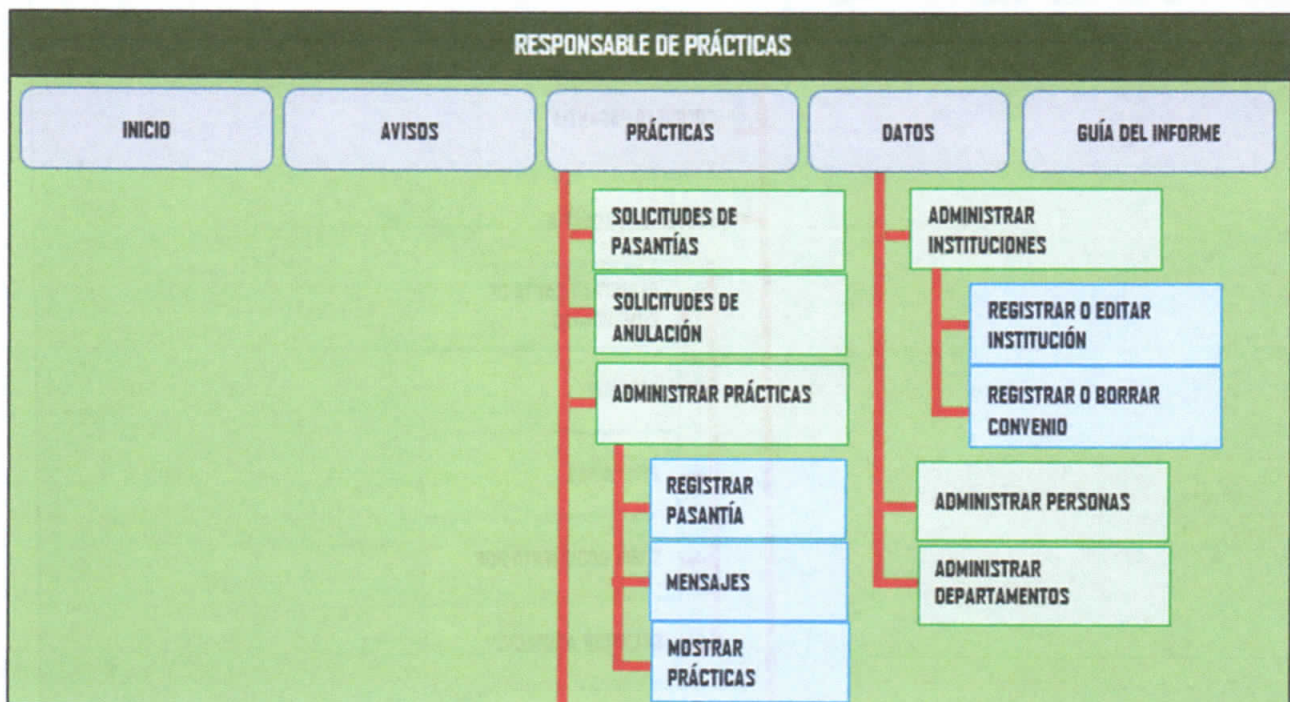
RESPONSABLE DE PRÁCTICAS

INICIO

AVISOS

PRÁCTICAS

DATOS

GUÍA DEL INFORME

SOLICITUDES DE PASANTÍAS

SOLICITUDES DE ANULACIÓN

ADMINISTRAR PRÁCTICAS

REGISTRAR PASANTÍA

MENSAJES

MOSTRAR PRÁCTICAS

ADMINISTRAR INSTITUCIONES

REGISTRAR O EDITAR INSTITUCIÓN

REGISTRAR O BORRAR CONVENIO

ADMINISTRAR PERSONAS

ADMINISTRAR DEPARTAMENTOS